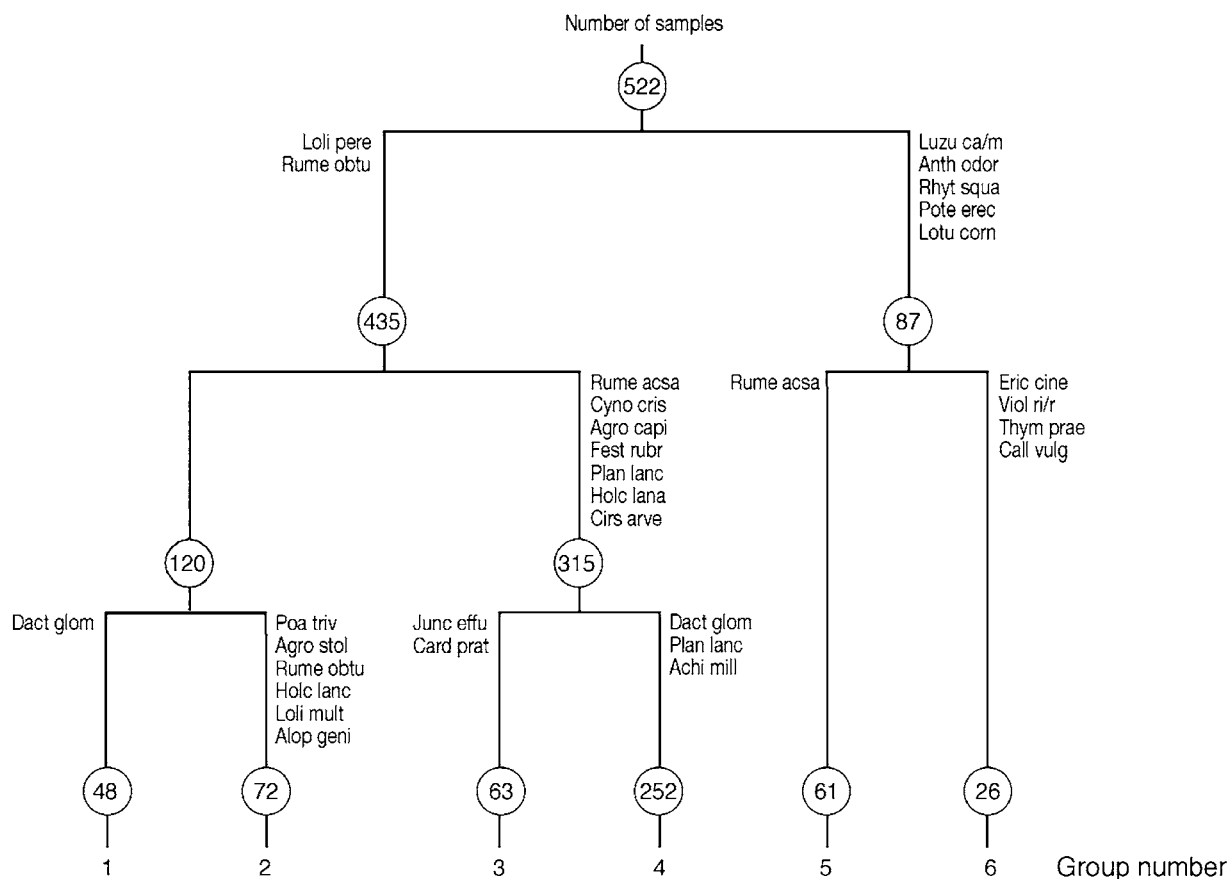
Number of samples

522

Loli pere
Rume obtu

Luzu ca/m
Anth odor
Rhyt squa
Pote erec
Lotu corn

435

87

Rume acsa
Cyno cris
Agro capi
Fest rubr
Plan lanc
Holc lana
Cirs arve

Rume acsa

Eric cine
Viol ri/r
Thym prae
Call vulg

120

315

Dact glom

Poa triv
Agro stol
Rume obtu
Holc lanc
Loli mult
Alop geni

Junc effu
Card prat

Dact glom
Plan lanc
Achi mill

48

72

63

252

61

26

1

2

3

4

5

6

Group number